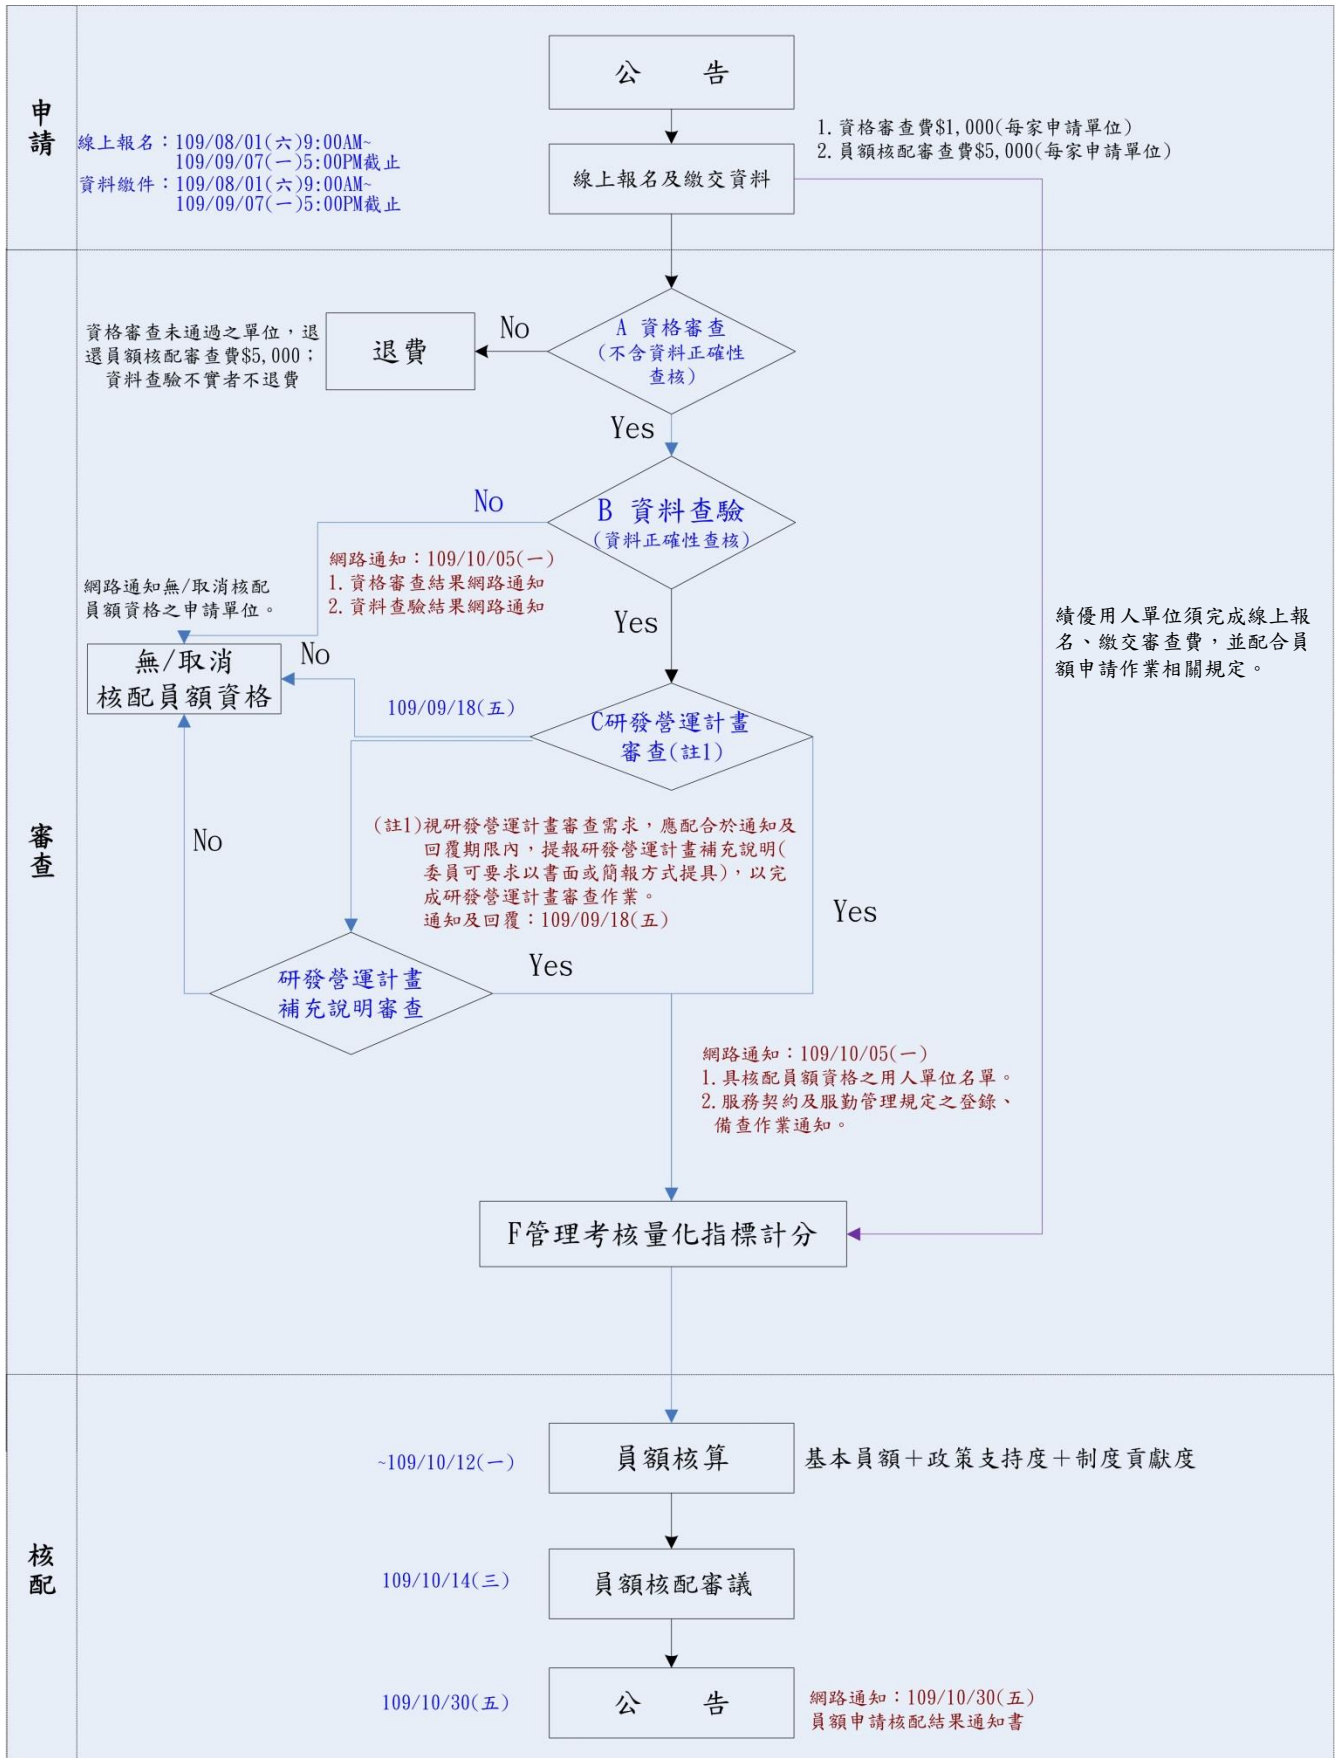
申請

公　　告

1. 資格審查費$1,000(每家申請單位)
2. 員額核配審查費$5,000(每家申請單位)

線上報名：109/08/01(六)9:00AM~ 109/09/07(一)5:00PM截止
資料繳件：109/08/01(六)9:00AM~ 109/09/07(一)5:00PM截止

線上報名及繳交資料

審查

資格審查未通過之單位，退還員額核配審查費$5,000；資料查驗不實者不退費

退費

No

A 資格審查 (不含資料正確性查核)

Yes

No

B 資料查驗 (資料正確性查核)

網路通知：109/10/05(一)
1. 資格審查結果網路通知
2. 資料查驗結果網路通知

網路通知無/取消核配員額資格之申請單位。

Yes

績優用人單位須完成線上報名、繳交審查費，並配合員額申請作業相關規定。

無/取消核配員額資格

No

109/09/18(五)

C研發營運計畫審查(註1)

No

(註1)視研發營運計畫審查需求，應配合於通知及回覆期限內，提報研發營運計畫補充說明(委員可要求以書面或簡報方式提具)，以完成研發營運計畫審查作業。
通知及回覆：109/09/18(五)

Yes

Yes

研發營運計畫補充說明審查

網路通知：109/10/05(一)
1. 具核配員額資格之用人單位名單。
2. 服務契約及服勤管理規定之登錄、備查作業通知。

F管理考核量化指標計分

核配

~109/10/12(一)

員額核算

基本員額＋政策支持度＋制度貢獻度

109/10/14(三)

員額核配審議

109/10/30(五)

公　　告

網路通知：109/10/30(五)
員額申請核配結果通知書